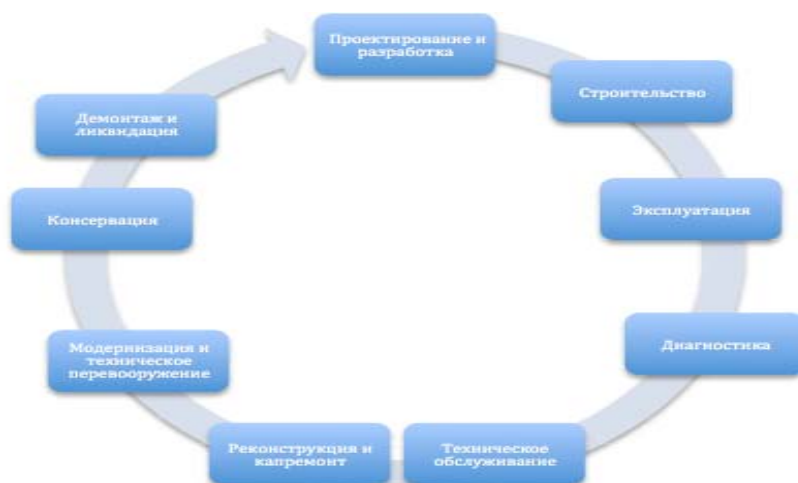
Проектирование и разработка

Строительство

Эксплуатация

Диагностика

Техническое обслуживание

Реконструкция и капремонт

Модернизация и техническое перевооружение

Консервация

Демонтаж и ликвидация